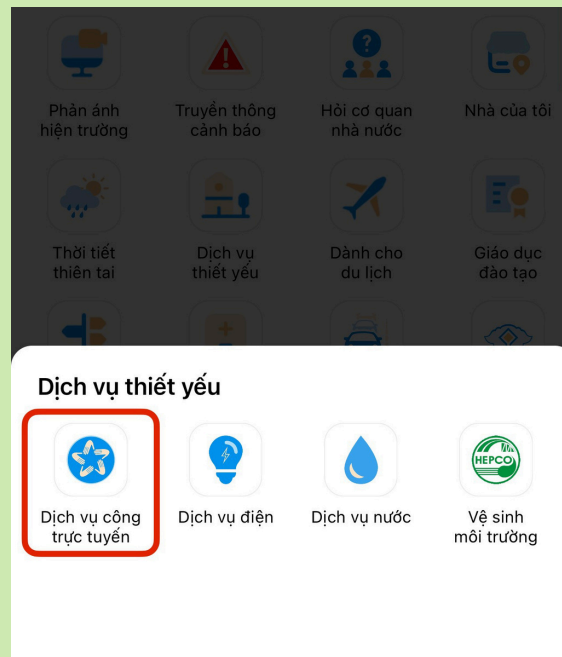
Phản ánh hiện trường

Truyền thông cảnh báo

Hỏi cơ quan nhà nước

Nhà của tôi

Thời tiết thiên tai

Dịch vụ thiết yếu

Dành cho du lịch

Giáo dục đào tạo

Dịch vụ thiết yếu

Dịch vụ công trực tuyến

Dịch vụ điện

Dịch vụ nước

HEPCO

Vệ sinh môi trường